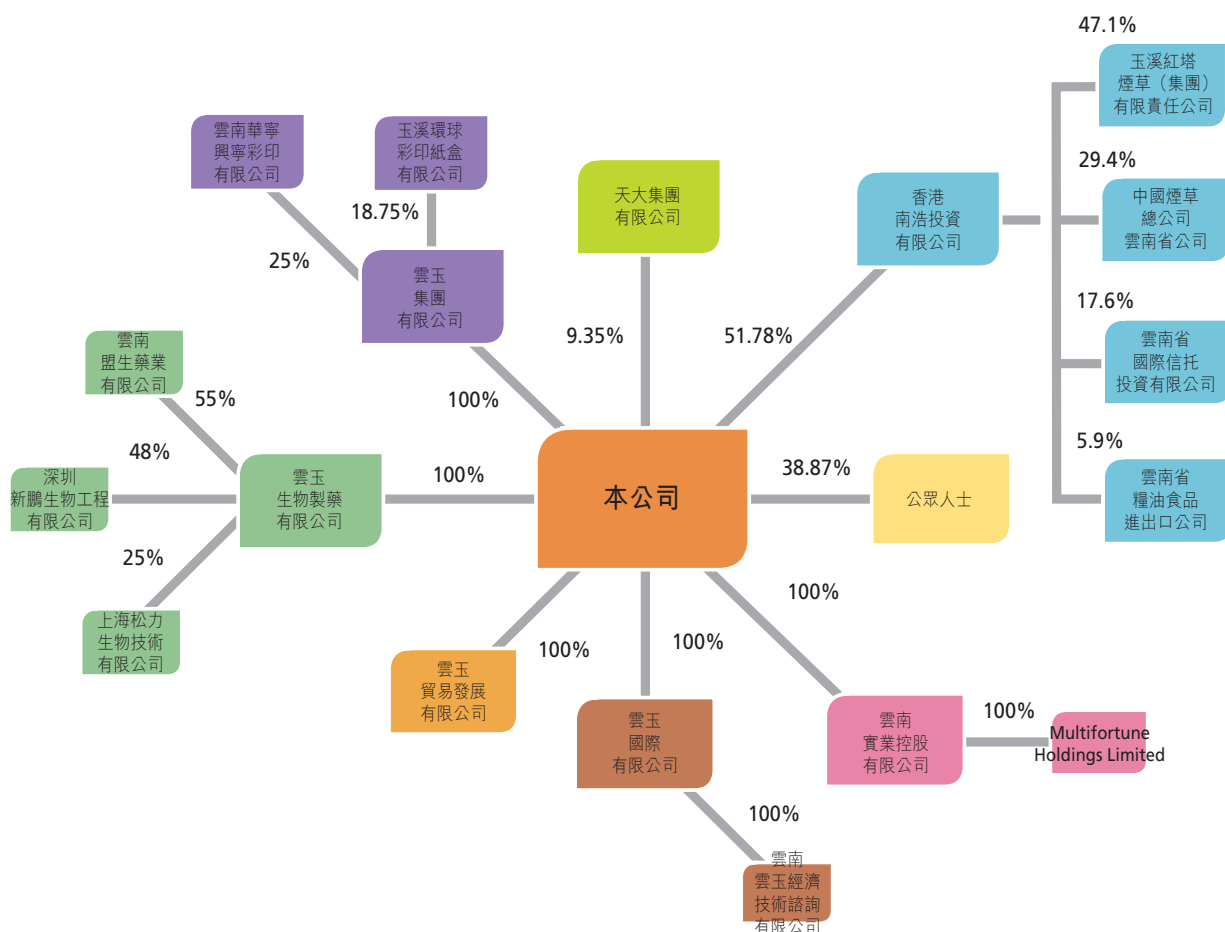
47.1%
玉溪紅塔煙草（集團）有限責任公司

雲南華寧興寧彩印有限公司

玉溪環球彩印紙盒有限公司

18.75%

25%

雲玉集團有限公司

天大集團有限公司

香港南浩投資有限公司

29.4%
中國煙草總公司雲南省公司

17.6%
雲南省國際信托投資有限公司

5.9%
雲南省糧油食品進出口公司

雲南盟生藥業有限公司

55%

9.35%

51.78%

100%

48%

深圳新鵬生物工程有限公司

雲玉生物製藥有限公司

100%

本公司

38.87%

公眾人士

25%

上海松力生物技術有限公司

100%

雲玉貿易發展有限公司

100%

100%

雲玉國際有限公司

雲南實業控股有限公司

100%

Multifortune Holdings Limited

100%

雲南雲玉經濟技術諮詢有限公司